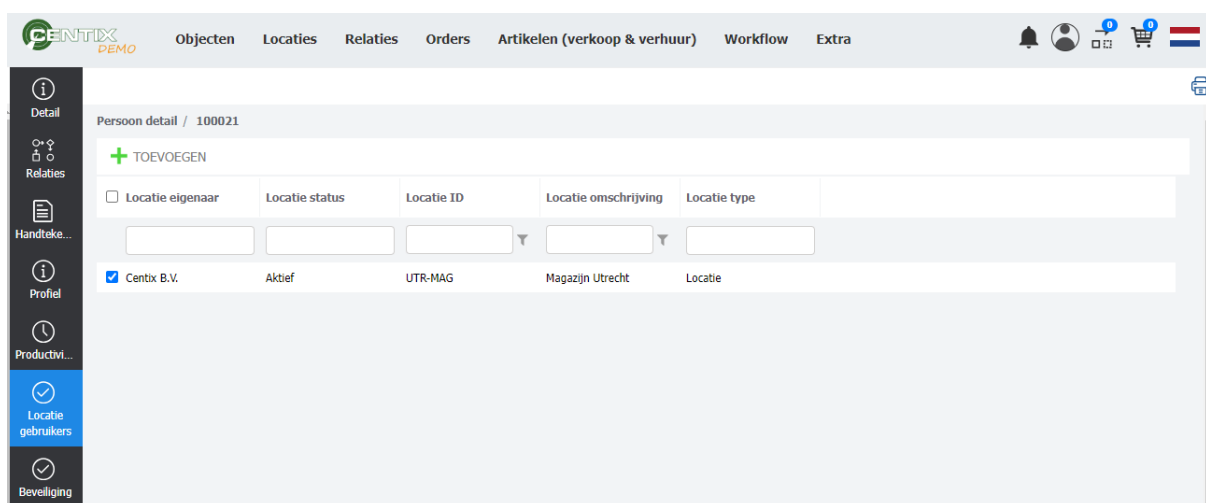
CENTIX DEMO

Objecten Locaties Relaties Orders Artikelen (verkoop & verhuur) Workflow Extra

0 0

Detail
Relaties
Handteke...
Profiel
Productivi...
Locatie gebruikers
Beveiliging

Persoon detail / 100021

TOEVOEGEN

| Locatie eigenaar | Locatie status | Locatie ID | Locatie omschrijving | Locatie type |
|---|---|---|---|---|
| Centix B.V. | Aktief | UTR-MAG | Magazijn Utrecht | Locatie |